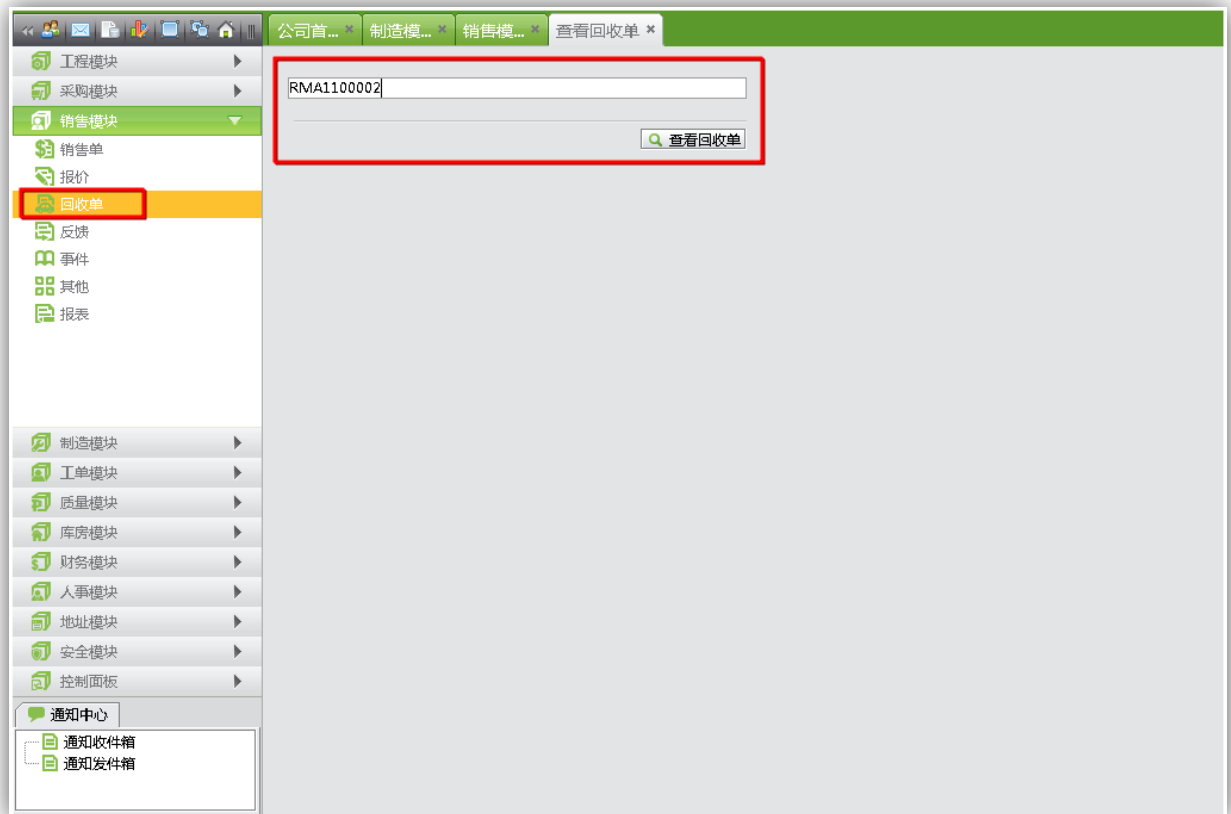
公司首... ×
制造模... ×
销售模... ×
查看回收单 ×

工程模块
采购模块
销售模块
销售单
报价
回收单
反馈
事件
其他
报表

RMA1100002

查看回收单

制造模块
工单模块
质量模块
库房模块
财务模块
人事模块
地址模块
安全模块
控制面板

通知中心
通知收件箱
通知发件箱